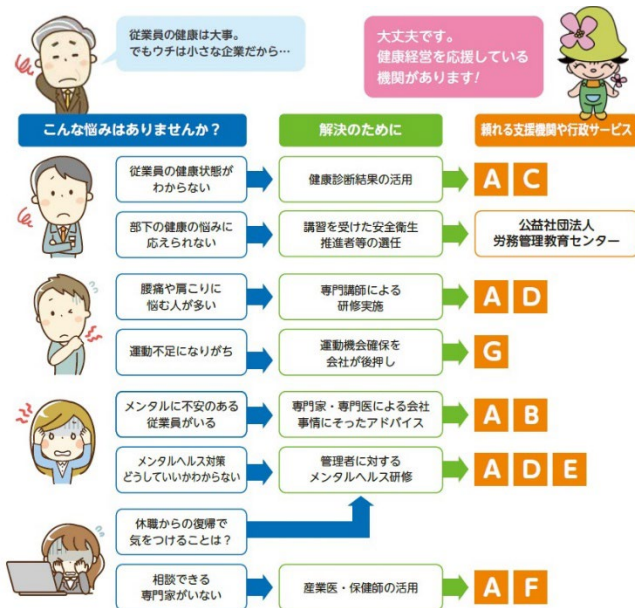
従業員の健康は大事。
でもウチは小さな企業だから…

大丈夫です。
健康経営を応援している
機関があります!

こんな悩みはありませんか?

解決のために

頼れる支援機関や行政サービス

従業員の健康状態がわからない

健康診断結果の活用

A C

部下の健康の悩みに応えられない

講習を受けた安全衛生推進者等の選任

公益社団法人
労務管理教育センター

腰痛や肩こりに悩む人が多い

専門講師による研修実施

A D

運動不足になりがち

運動機会確保を会社が後押し

G

メンタルに不安のある従業員がいる

専門家・専門医による会社事情にそったアドバイス

A B

メンタルヘルス対策どうしていいかわからない

管理者に対するメンタルヘルス研修

A D E

休職からの復帰で気をつけることは?

相談できる専門家がいない

産業医・保健師の活用

A F